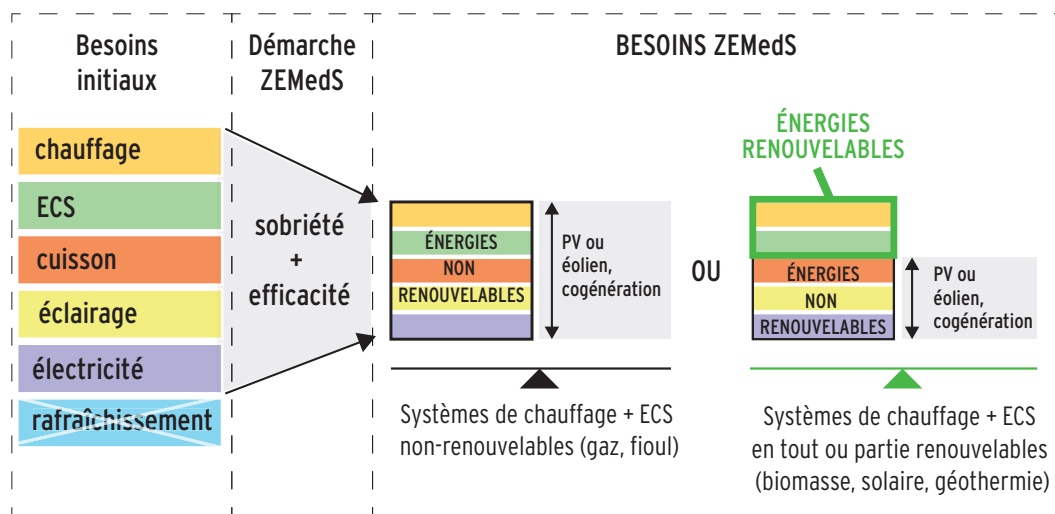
Besoins initiaux

Démarche ZEMedS

BESOINS ZEMedS

chauffage

ECS

cuisson

éclairage

électricité

rafraîchissement

sobriété + efficacité

ÉNERGIES NON RENOUVELABLES

PV ou éolien, cogénération

Systèmes de chauffage + ECS non-renouvelables (gaz, fioul)

OU

ÉNERGIES RENOUVELABLES

ÉNERGIES NON RENOUVELABLES

PV ou éolien, cogénération

Systèmes de chauffage + ECS en tout ou partie renouvelables (biomasse, solaire, géothermie)